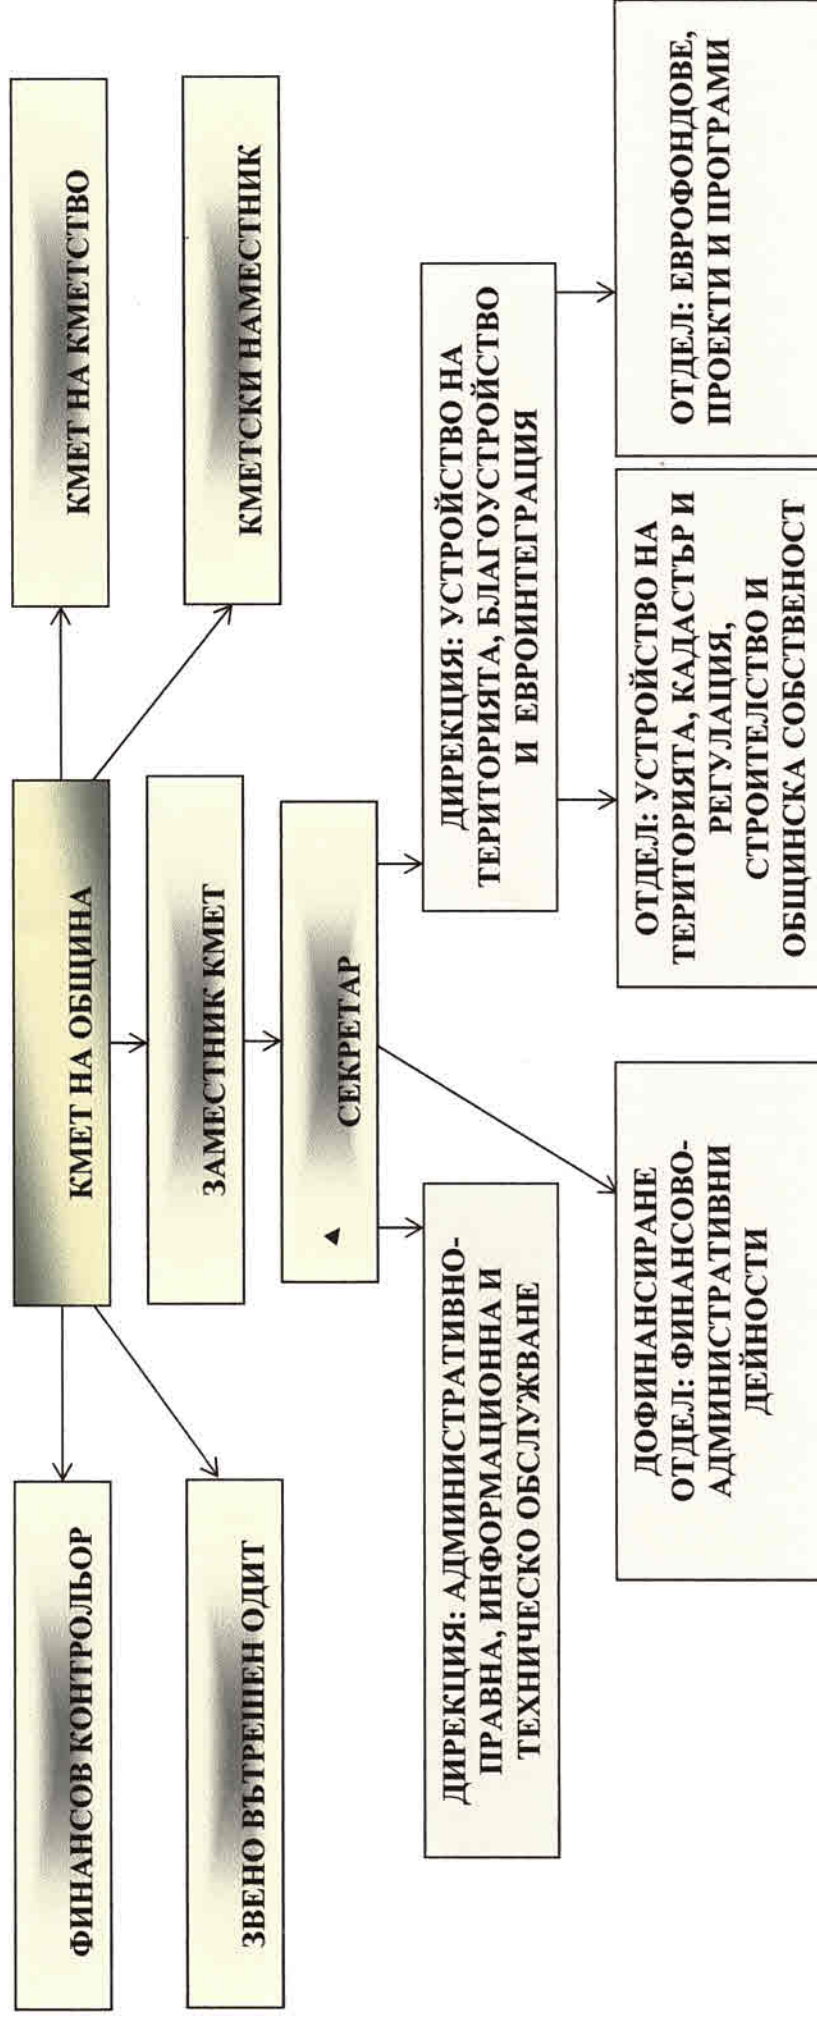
КМЕТ НА ОБЩИНА

ФИНАНСОВ КОНТРОЛЬОР

ЗВЕНО ВЪТРЕШЕН ОДИТ

КМЕТ НА КМЕТСТВО

КМЕТСКИ НАМЕСТНИК

ЗАМЕСТНИК КМЕТ

СЕКРЕТАР

ДИРЕКЦИЯ: АДМИНИСТРАТИВНО-ПРАВНА, ИНФОРМАЦИОННА И ТЕХНИЧЕСКО ОБСЛУЖВАНЕ

ДОФИНАНСИРАНЕ ОТДЕЛ: ФИНАНСОВО-АДМИНИСТРАТИВНИ ДЕЙНОСТИ

ДИРЕКЦИЯ: УСТРОЙСТВО НА ТЕРИТОРИЯТА, БЛАГОУСТРОЙСТВО И ЕВРОИНТЕГРАЦИЯ

ОТДЕЛ: УСТРОЙСТВО НА ТЕРИТОРИЯТА, КАДАСТЪР И РЕГУЛАЦИЯ, СТРОИТЕЛСТВО И ОБЩИНСКА СОБСТВЕНОСТ

ОТДЕЛ: ЕВРОФОНДОВЕ, ПРОЕКТИ И ПРОГРАМИ